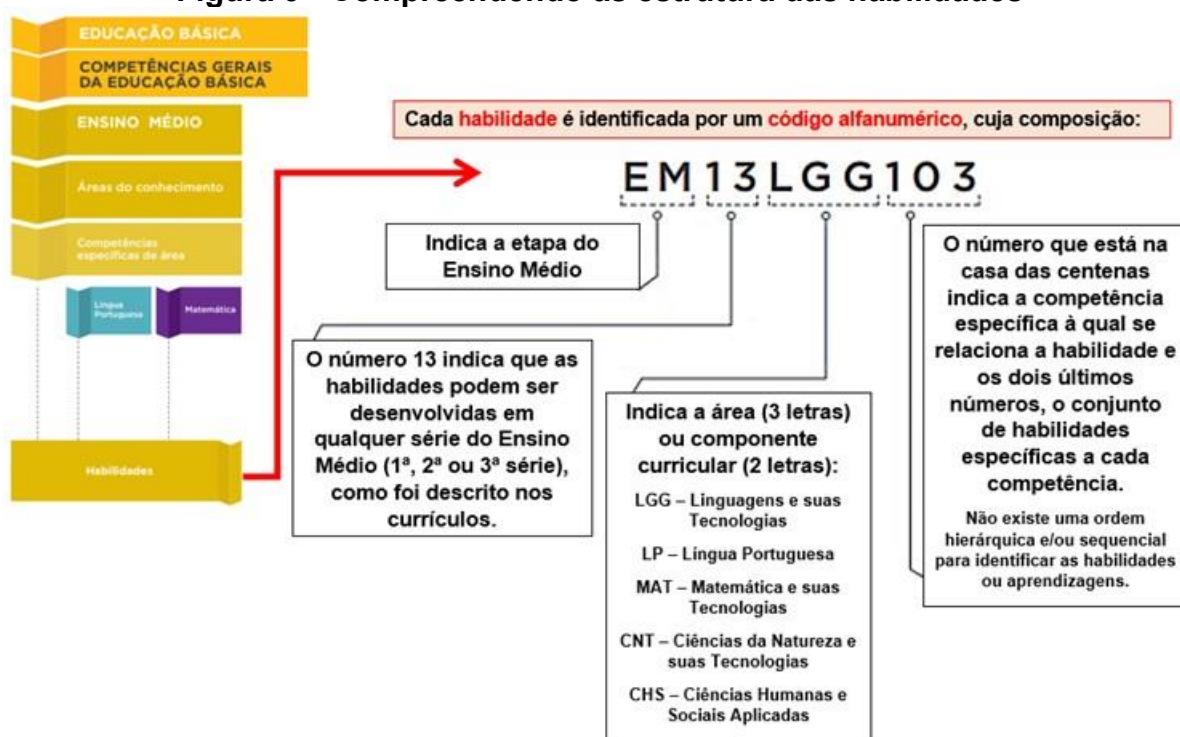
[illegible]

EDUCAÇÃO BÁSICA

COMPETÊNCIAS GERAIS DA EDUCAÇÃO BÁSICA

ENSINO MÉDIO

Áreas do conhecimento

Competências específicas de área

Língua Portuguesa

Matemática

Habilidades

Cada habilidade é identificada por um código alfanumérico, cuja composição:

EM13LGG103

Indica a etapa do Ensino Médio

O número 13 indica que as habilidades podem ser desenvolvidas em qualquer série do Ensino Médio (1ª, 2ª ou 3ª série), como foi descrito nos currículos.

Indica a área (3 letras) ou componente curricular (2 letras):

LGG – Linguagens e suas Tecnologias

LP – Língua Portuguesa

MAT – Matemática e suas Tecnologias

CNT – Ciências da Natureza e suas Tecnologias

CHS – Ciências Humanas e Sociais Aplicadas

O número que está na casa das centenas indica a competência específica à qual se relaciona a habilidade e os dois últimos números, o conjunto de habilidades específicas a cada competência.

Não existe uma ordem hierárquica e/ou sequencial para identificar as habilidades ou aprendizagens.